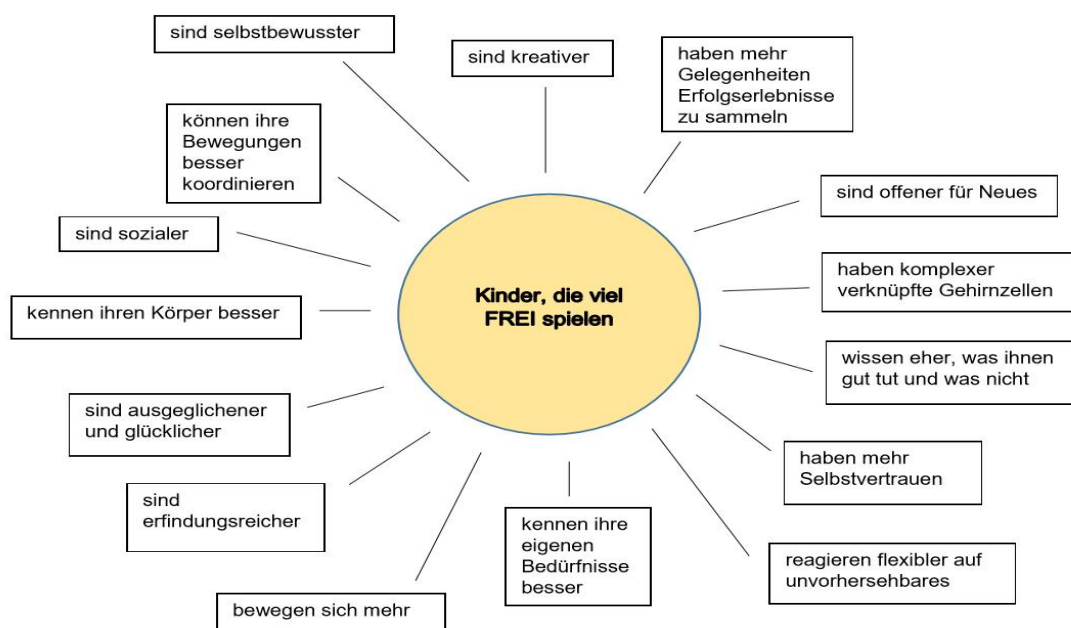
Kinder, die viel FREI spielen

sind selbstbewusster

sind kreativer

haben mehr Gelegenheiten Erfolgserlebnisse zu sammeln

sind offener für Neues

haben komplexer verknüpfte Gehirnzellen

wissen eher, was ihnen gut tut und was nicht

haben mehr Selbstvertrauen

reagieren flexibler auf unvorhersehbares

kennen ihre eigenen Bedürfnisse besser

bewegen sich mehr

sind erfindungsreicher

sind ausgeglichener und glücklicher

kennen ihren Körper besser

sind sozialer

können ihre Bewegungen besser koordinieren